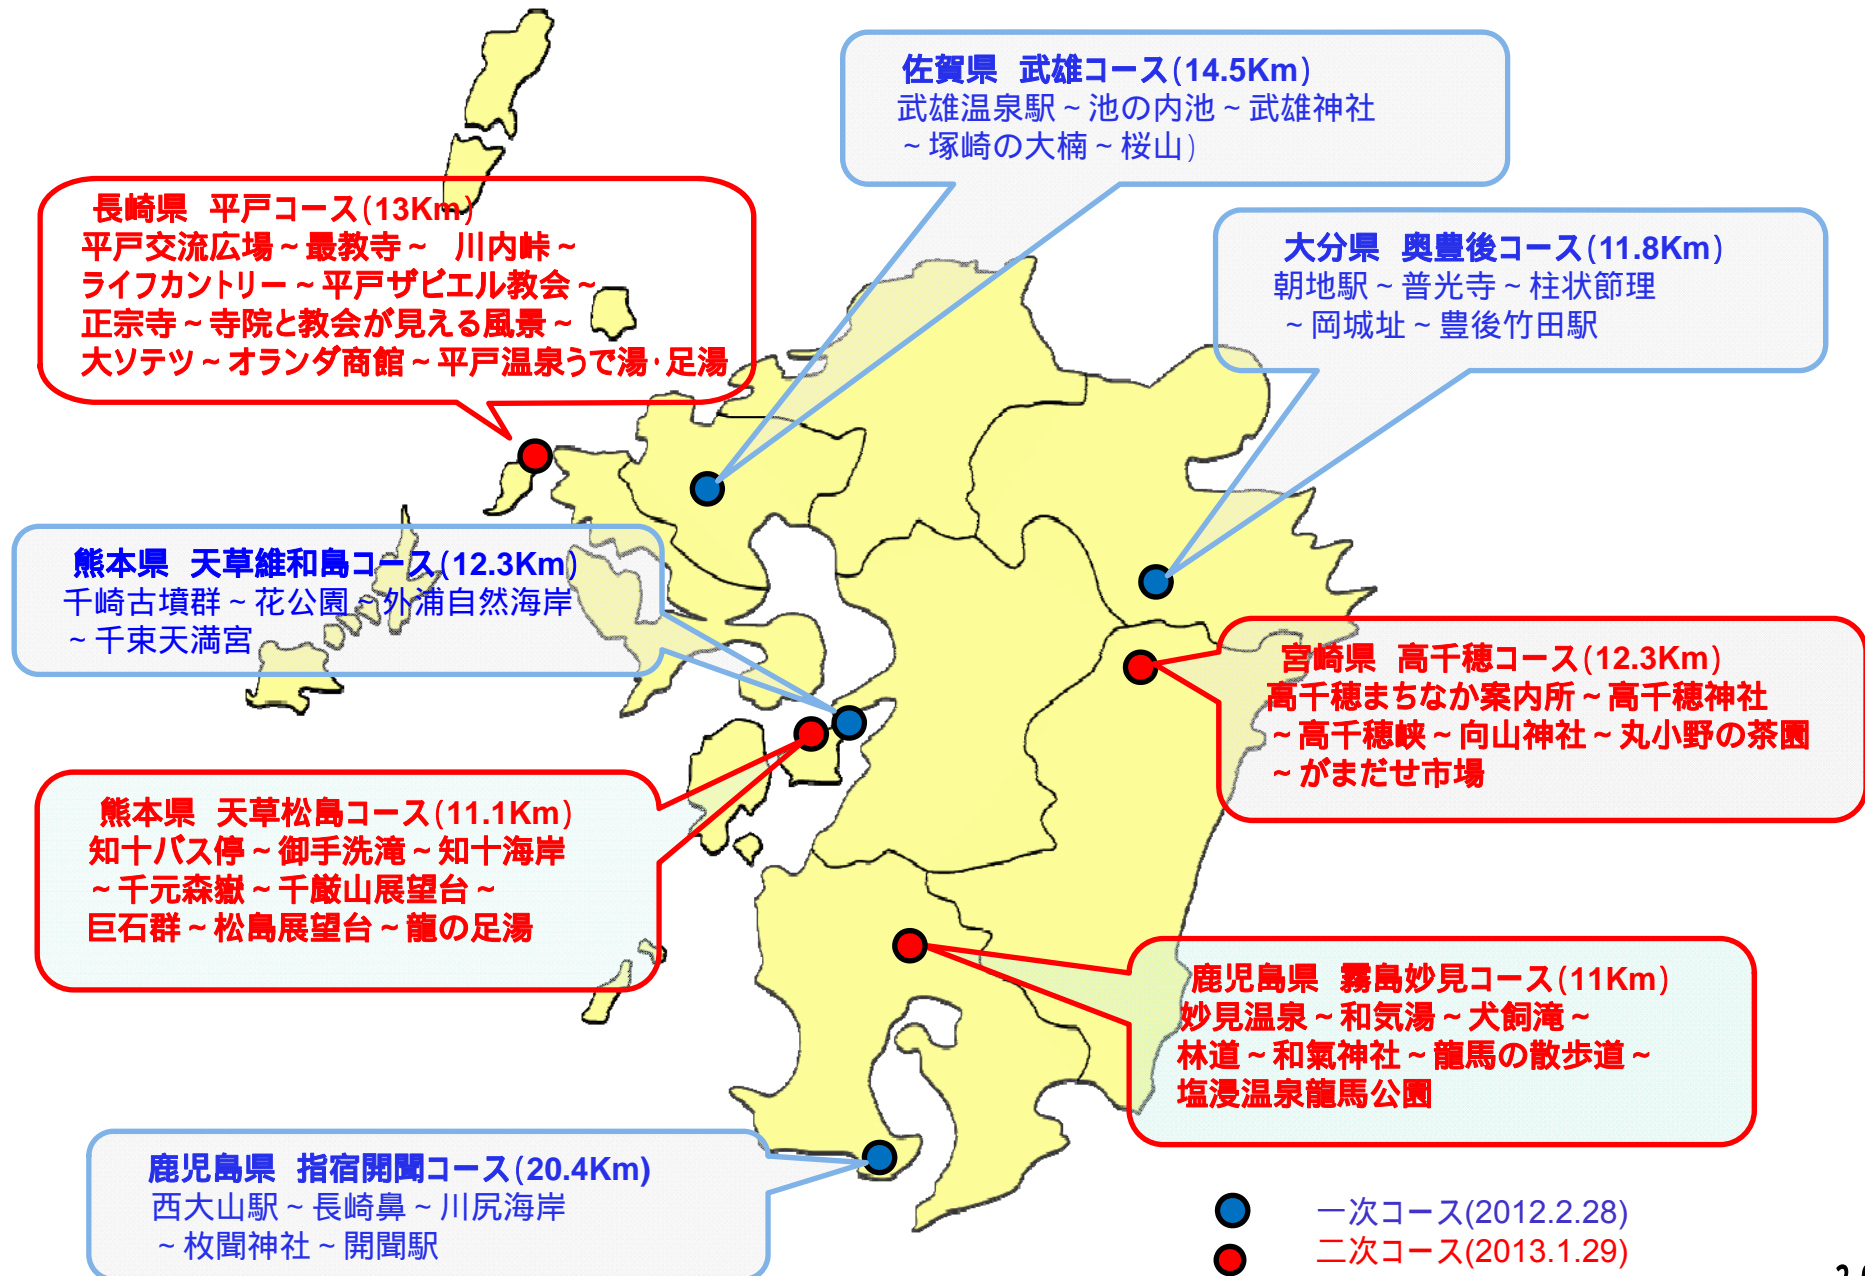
佐賀県　武雄コース(14.5Km)
武雄温泉駅～池の内池～武雄神社～塚崎の大楠～桜山)

長崎県　平戸コース(13Km)
平戸交流広場～最教寺～　川内峠～ライフカントリー～平戸ザビエル教会～正宗寺～寺院と教会が見える風景～大ソテツ～オランダ商館～平戸温泉うで湯･足湯

大分県　奥豊後コース(11.8Km)
朝地駅～普光寺～柱状節理～岡城址～豊後竹田駅

熊本県　天草維和島コース(12.3Km)
千崎古墳群～花公園～外浦自然海岸～千束天満宮

宮崎県　高千穂コース(12.3Km)
高千穂まちなか案内所～高千穂神社～高千穂峡～向山神社～丸小野の茶園～がまだせ市場

熊本県　天草松島コース(11.1Km)
知十バス停～御手洗滝～知十海岸～千元森嶽～千巌山展望台～巨石群～松島展望台～龍の足湯

鹿児島県　霧島妙見コース(11Km)
妙見温泉～和気湯～犬飼滝～林道～和氣神社～龍馬の散歩道～塩浸温泉龍馬公園

鹿児島県　指宿開聞コース(20.4Km)
西大山駅～長崎鼻～川尻海岸～枚聞神社～開聞駅

一次コース(2012.2.28)
二次コース(2013.1.29)